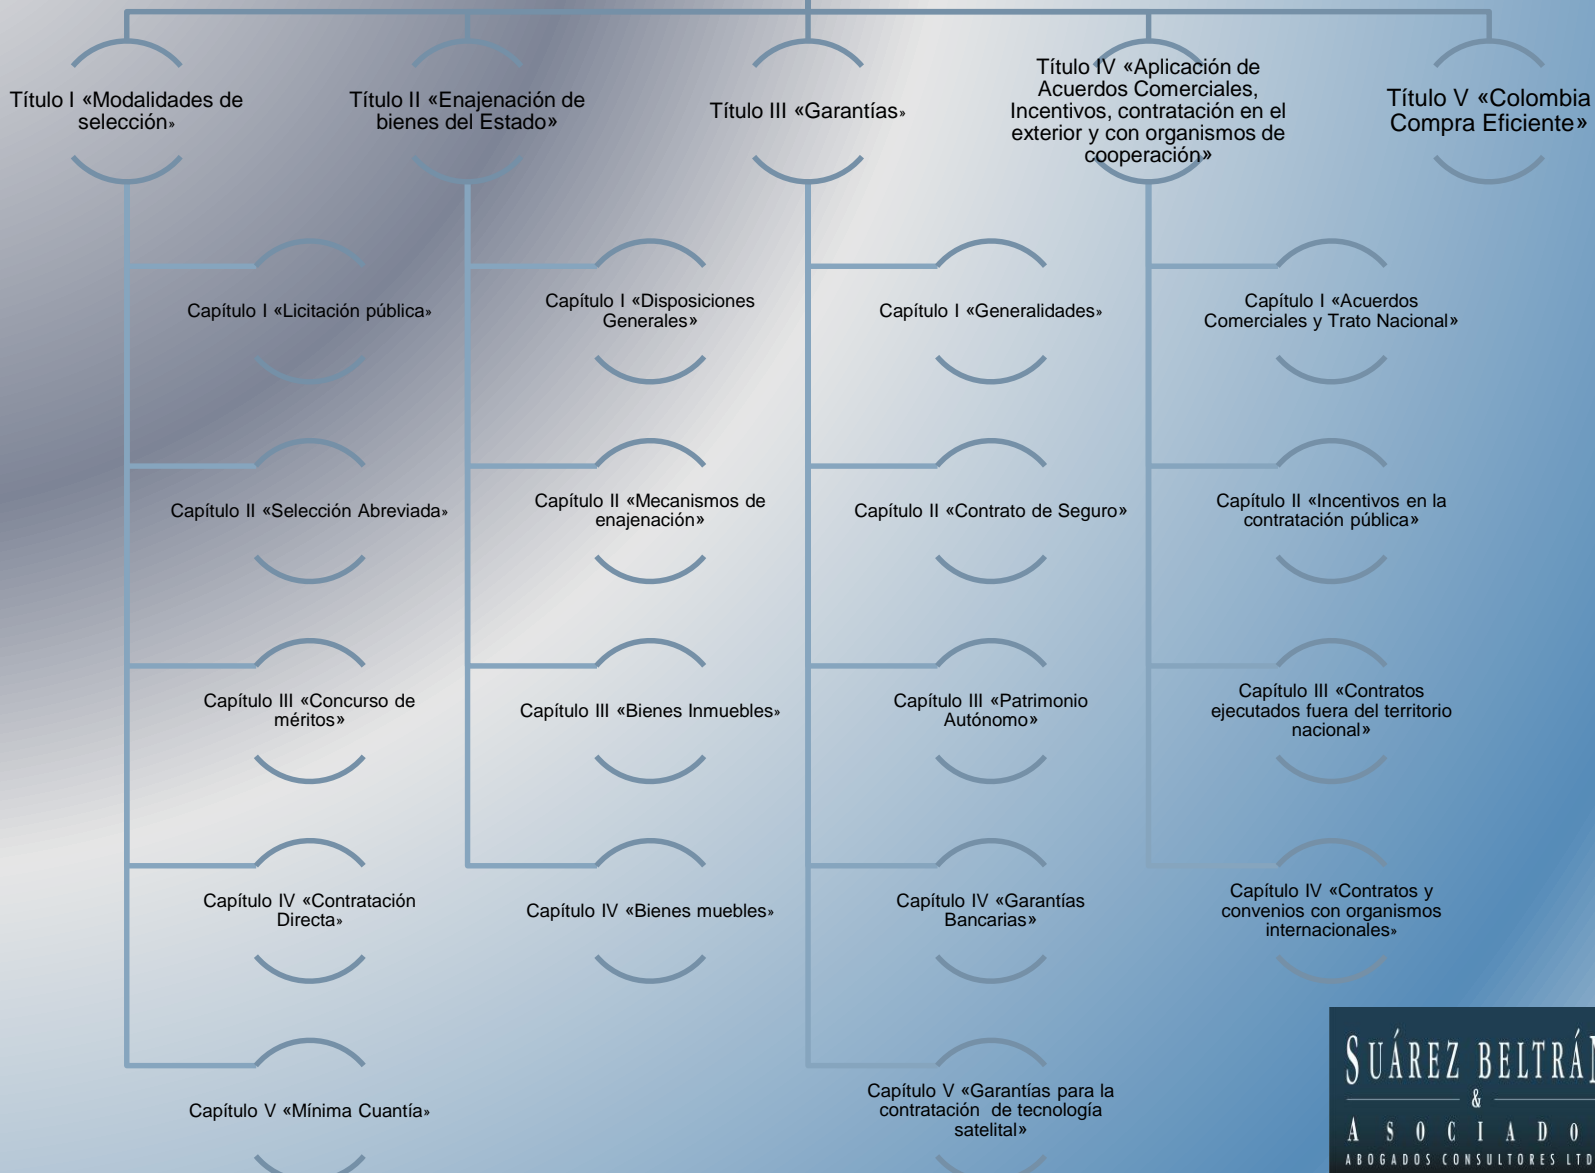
Título I «Modalidades de selección»

Capítulo I «Licitación pública»

Capítulo II «Selección Abreviada»

Capítulo III «Concurso de méritos»

Capítulo IV «Contratación Directa»

Capítulo V «Mínima Cuantía»

Título II «Enajenación de bienes del Estado»

Capítulo I «Disposiciones Generales»

Capítulo II «Mecanismos de enajenación»

Capítulo III «Bienes Inmuebles»

Capítulo IV «Bienes muebles»

Título III «Garantías»

Capítulo I «Generalidades»

Capítulo II «Contrato de Seguro»

Capítulo III «Patrimonio Autónomo»

Capítulo IV «Garantías Bancarias»

Capítulo V «Garantías para la contratación de tecnología satelital»

Título IV «Aplicación de Acuerdos Comerciales, Incentivos, contratación en el exterior y con organismos de cooperación»

Capítulo I «Acuerdos Comerciales y Trato Nacional»

Capítulo II «Incentivos en la contratación pública»

Capítulo III «Contratos ejecutados fuera del territorio nacional»

Capítulo IV «Contratos y convenios con organismos internacionales»

Título V «Colombia Compra Eficiente»

SUÁREZ BELTRÁ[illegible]
&
A S O C I A D O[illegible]
ABOGADOS CONSULTORES LTD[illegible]